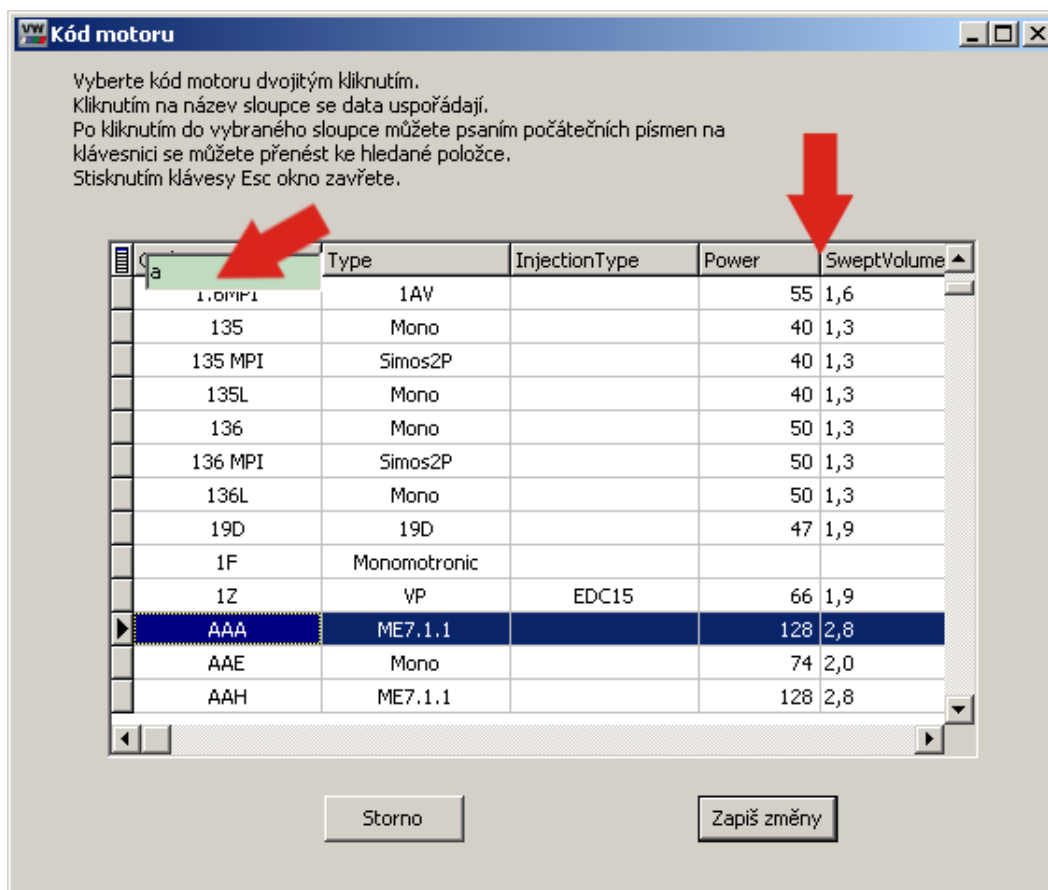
VW Kód motoru

Vyberte kód motoru dvojitým kliknutím.
Kliknutím na název sloupce se data uspořádají.
Po kliknutím do vybraného sloupce můžete psaním počátečních písmen na klávesnici se můžete přenést ke hledané položce.
Stisknutím klávesy Esc okno zavřete.

| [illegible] a | Type | InjectionType | Power | SweptVolume |
|---|---|---|---|---|
| 1.6MPI | 1AV | | 55 | 1,6 |
| 135 | Mono | | 40 | 1,3 |
| 135 MPI | Simos2P | | 40 | 1,3 |
| 135L | Mono | | 40 | 1,3 |
| 136 | Mono | | 50 | 1,3 |
| 136 MPI | Simos2P | | 50 | 1,3 |
| 136L | Mono | | 50 | 1,3 |
| 19D | 19D | | 47 | 1,9 |
| 1F | Monomotronic | | | |
| 1Z | VP | EDC15 | 66 | 1,9 |
| AAA | ME7.1.1 | | 128 | 2,8 |
| AAE | Mono | | 74 | 2,0 |
| AAH | ME7.1.1 | | 128 | 2,8 |

Storno

Zapiš změny